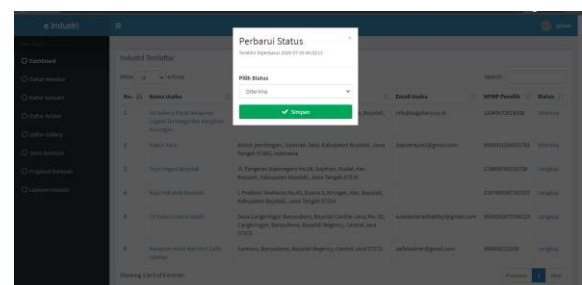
e Industri

Dashboard
Daftar Member
Daftar Industri
Daftar Artikel
Daftar Gallery
Jenis Bantuan
Proposal Bantuan
Laporan Industri

admin

Industri Terdaftar

Show 10 entries

Search:

| No. | Nama Usaha | | Email Usaha | NPWP Pemilik | Status |
|---|---|---|---|---|---|
| 1 | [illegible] | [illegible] | info@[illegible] | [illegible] | Diterima |
| 2 | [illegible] | Bakuli pembuatan, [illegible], Kabupaten Boyolali, Jawa Tengah 57351, Indonesia | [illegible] | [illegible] | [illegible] |
| 3 | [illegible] | Jl. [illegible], Boyolali, Jawa Tengah 57312 | | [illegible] | Lengkap |
| 4 | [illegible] | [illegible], Kabupaten Boyolali, Jawa Tengah 57314 | | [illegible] | Lengkap |
| 5 | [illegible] | Desa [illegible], Boyolali Central Java, Boyolali Regency, Central Java 57372 | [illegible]@gmail.com | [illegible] | Lengkap |
| 6 | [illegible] | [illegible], Banyudono, Boyolali Regency, Central Java 57373 | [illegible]@gmail.com | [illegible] | Lengkap |

Showing 1 to 6 of 6 entries

Previous 1 Next

Perbarui Status
Terakhir Diperbarui 2020-07-10 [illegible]

Pilih Status
Diterima

✔ Simpan